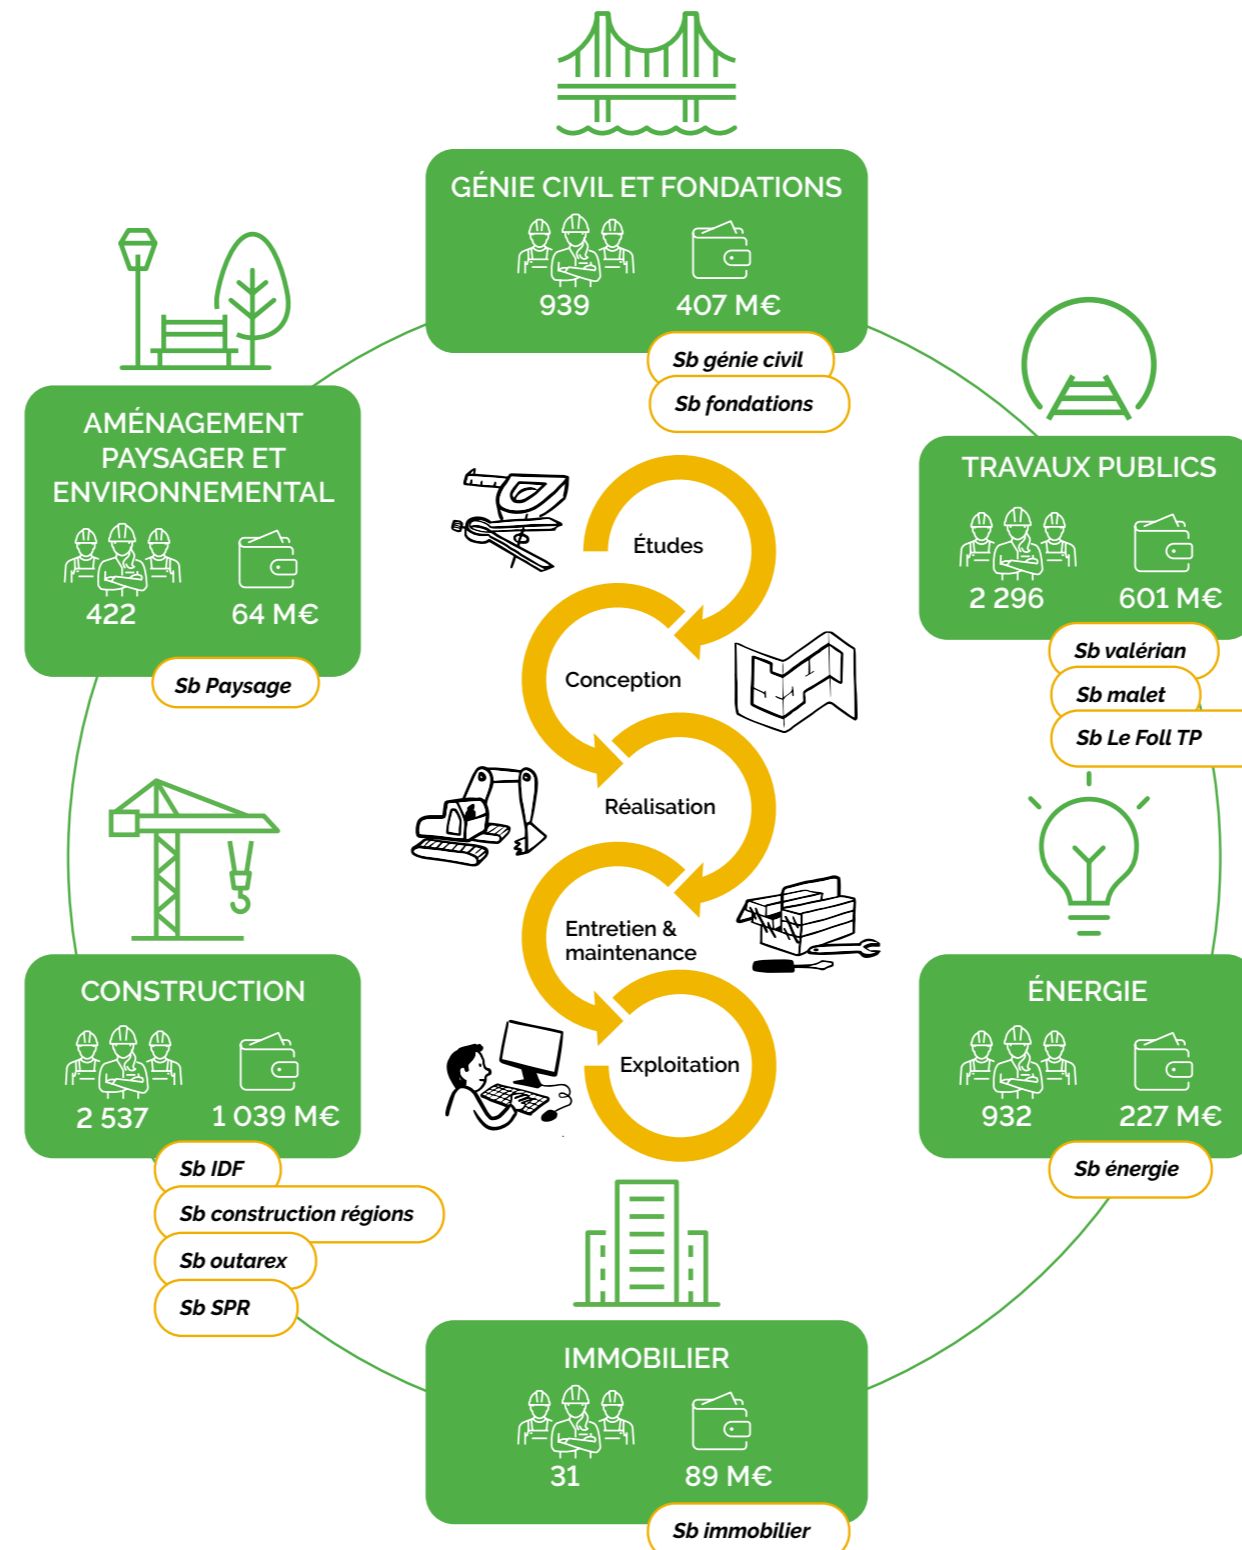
GÉNIE CIVIL ET FONDATIONS
939
407 M€
Sb génie civil
Sb fondations

AMÉNAGEMENT PAYSAGER ET ENVIRONNEMENTAL
422
64 M€
Sb Paysage

TRAVAUX PUBLICS
2 296
601 M€
Sb valérian
Sb malet
Sb Le Foll TP

Études
Conception
Réalisation
Entretien & maintenance
Exploitation

CONSTRUCTION
2 537
1 039 M€
Sb IDF
Sb construction régions
Sb outarex
Sb SPR

ÉNERGIE
932
227 M€
Sb énergie

IMMOBILIER
31
89 M€
Sb immobilier